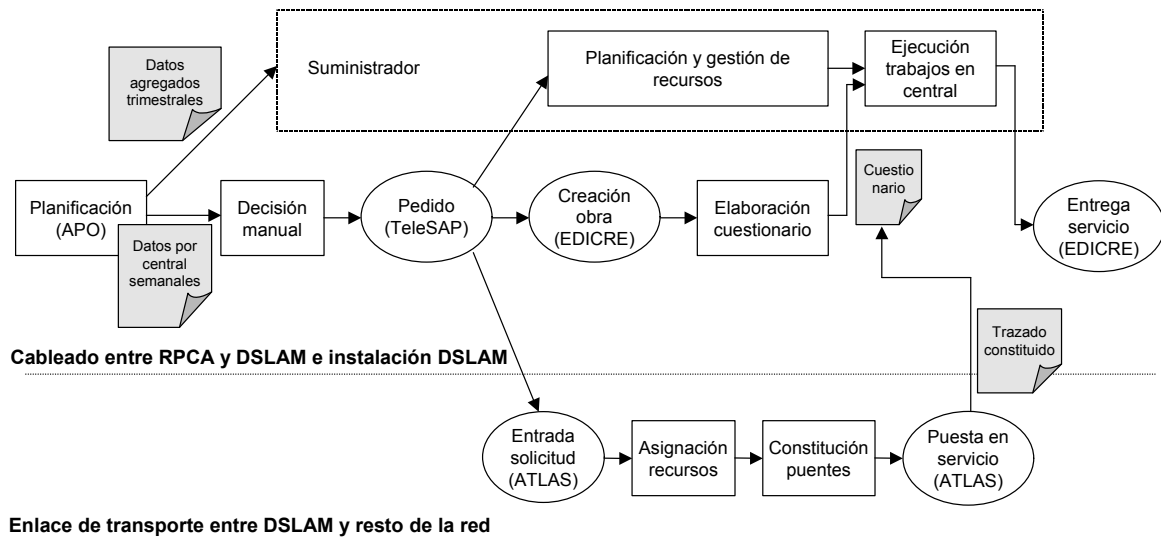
Datos agregados trimestrales

Suministrador

Planificación y gestión de recursos

Ejecución trabajos en central

Planificación (APO)

Datos por central semanales

Decisión manual

Pedido (TeleSAP)

Creación obra (EDICRE)

Elaboración cuestionario

Cuestio nario

Entrega servicio (EDICRE)

Trazado constituido

Cableado entre RPCA y DSLAM e instalación DSLAM

Entrada solicitud (ATLAS)

Asignación recursos

Constitución puentes

Puesta en servicio (ATLAS)

Enlace de transporte entre DSLAM y resto de la red